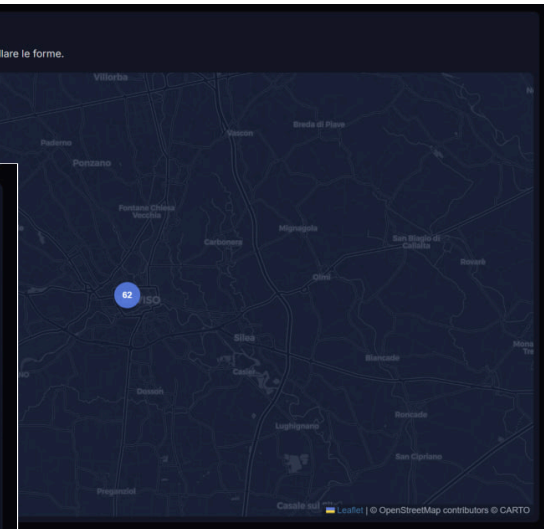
llare le forme.

Villorba
Paderno
Ponzano
Vascon
Breda di Piave
Fontane Chiesa Vecchia
Carbonera
Mignagola
San Biagio di Callalta
Rovarè
62
ISO
Olmi
Silea
Cendon
Biancade
Monastier
Dosson
Lughignano
Roncade
San Cipriano
Preganziol
Casale sul
Leaflet | © OpenStreetMap contributors © CARTO